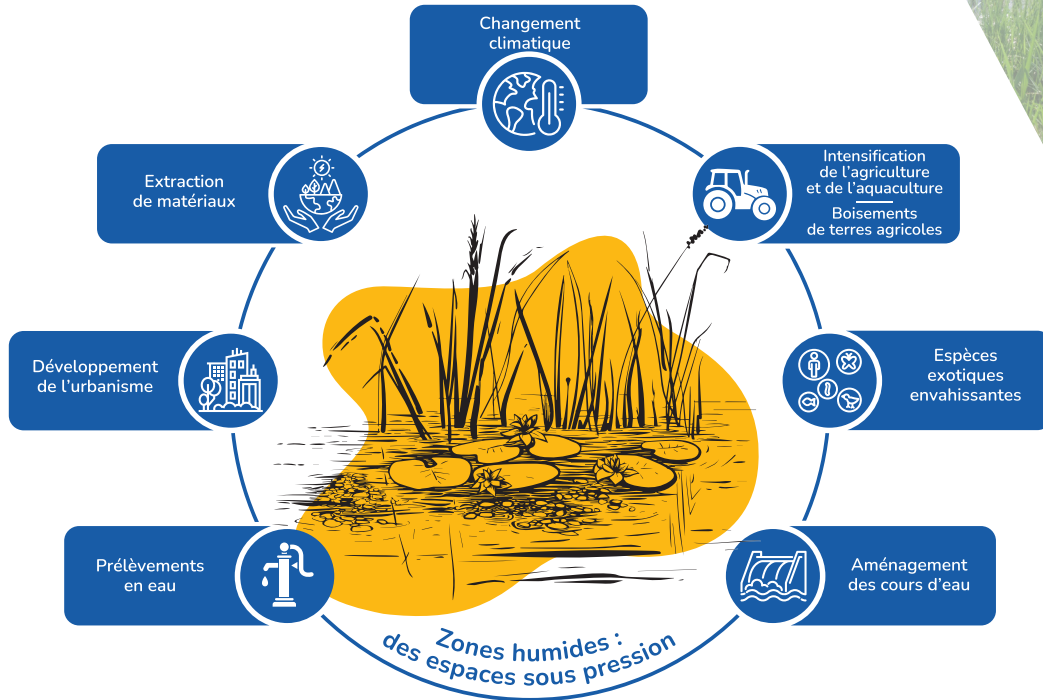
Changement climatique

Extraction de matériaux

Intensification de l'agriculture et de l'aquaculture

Boisements de terres agricoles

Développement de l'urbanisme

Espèces exotiques envahissantes

Prélèvements en eau

Aménagement des cours d'eau

Zones humides : des espaces sous pression